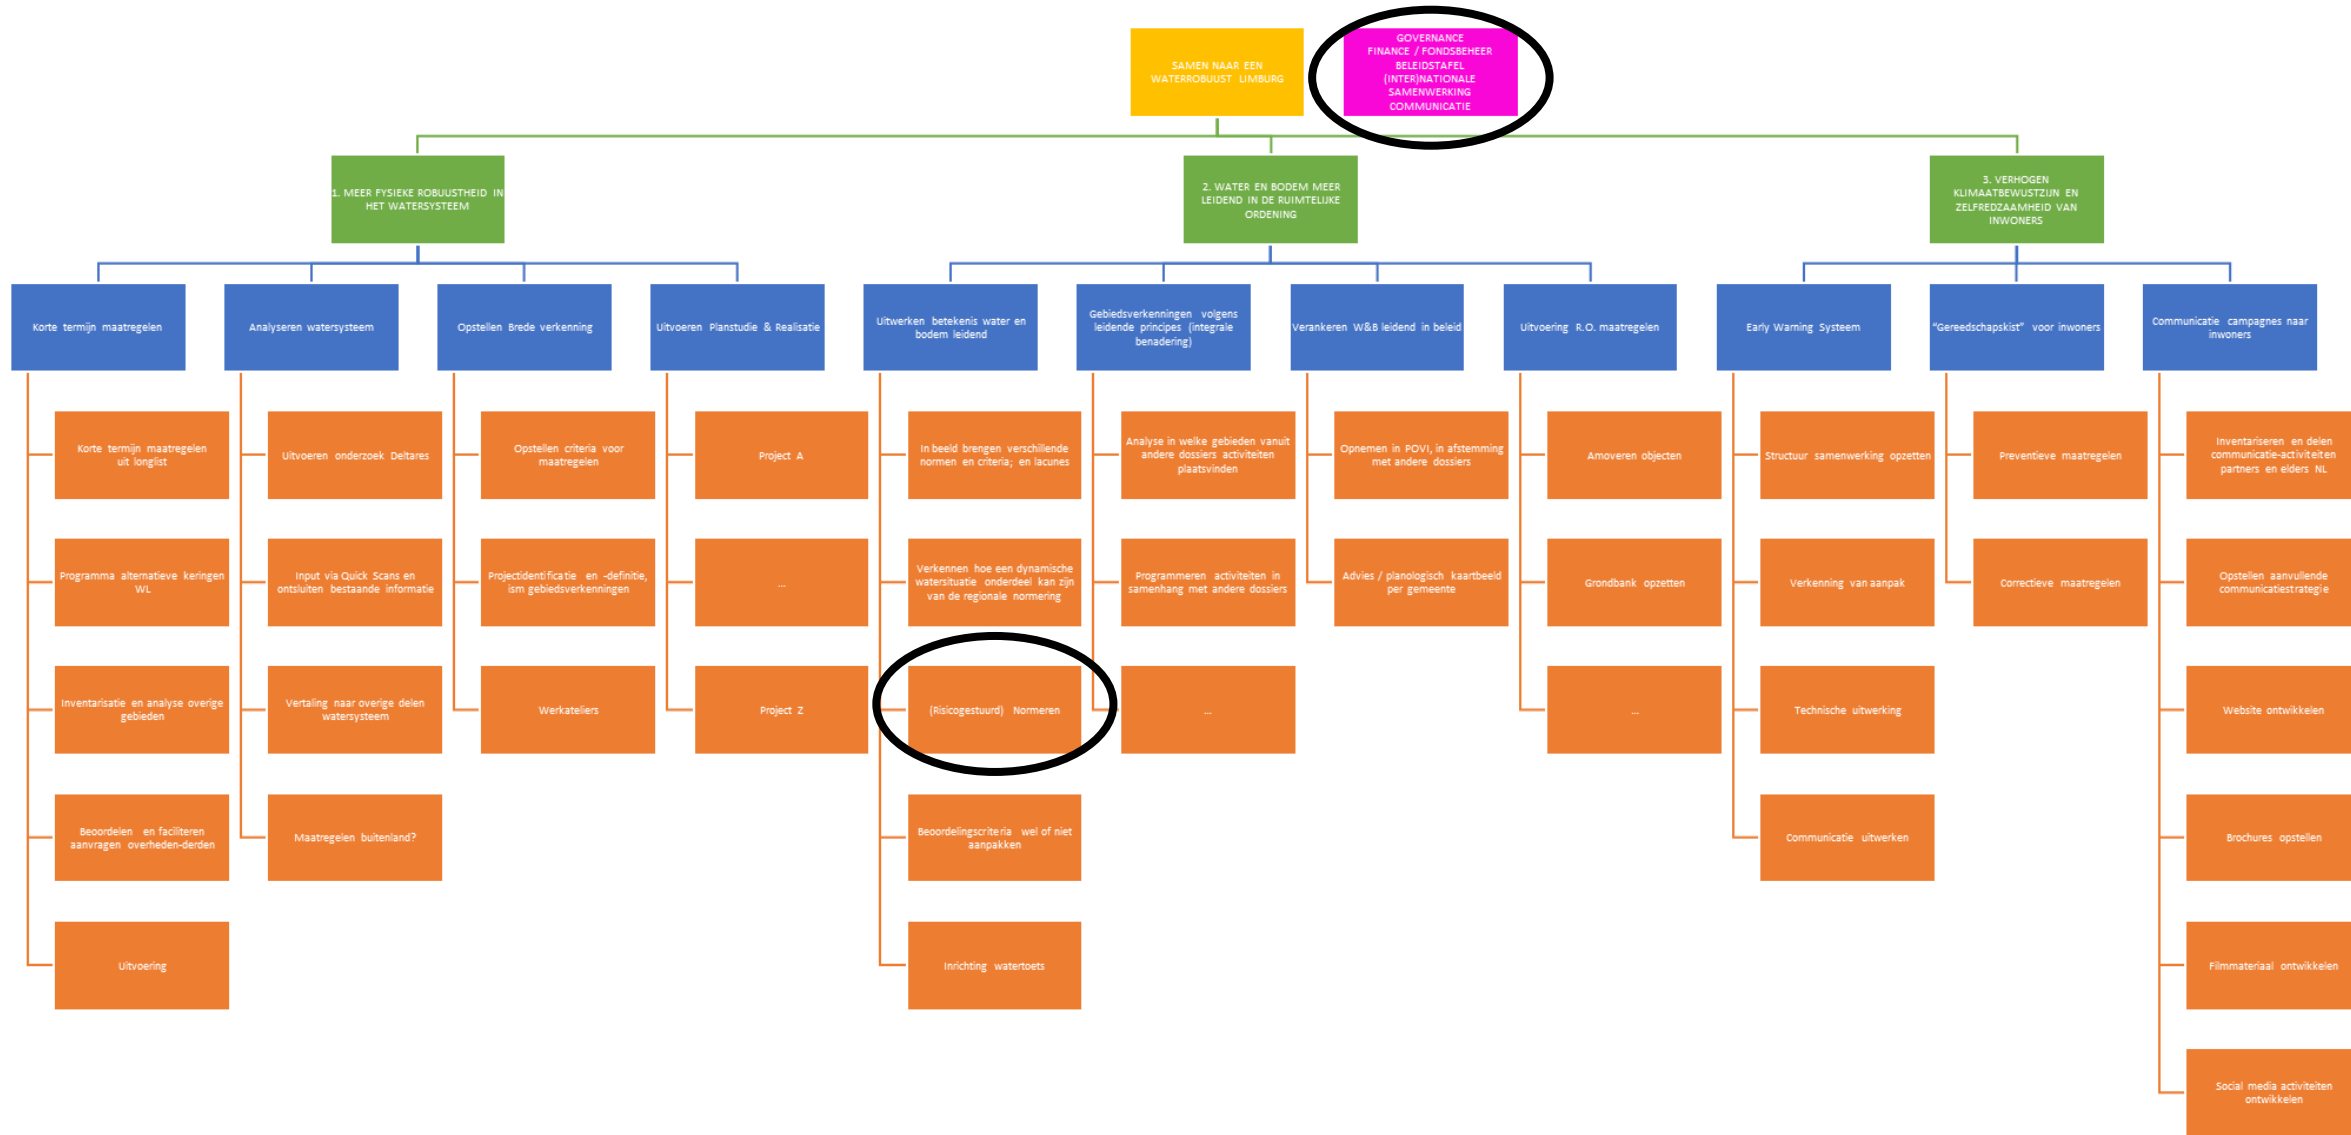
SAMEN NAAR EEN WATERROBUUST LIMBURG

GOVERNANCE
FINANCE / FONDSBEHEER
BELEIDSTAFEL
(INTER)NATIONALE SAMENWERKING
COMMUNICATIE

1. MEER FYSIEKE ROBUUSTHEID IN HET WATERSYSTEEM

2. WATER EN BODEM MEER LEIDEND IN DE RUIMTELIJKE ORDENING

3. VERHOGEN KLIMAATBEWUSTZIJN EN ZELFREDZAAMHEID VAN INWONERS

Korte termijn maatregelen

Korte termijn maatregelen uit longlist

Programma alternatieve keringen WL

Inventarisatie en analyse overige gebieden

Beoordelen en faciliteren aanvragen overheden-derden

Uitvoering

Analyseren watersysteem

Uitvoeren onderzoek Deltares

Input via Quick Scans en ontsluiten bestaande informatie

Vertaling naar overige delen watersysteem

Maatregelen buitenland?

Opstellen Brede verkenning

Opstellen criteria voor maatregelen

Projectidentificatie en -definitie, ism gebiedsverkenningen

Werkateliers

Uitvoeren Planstudie & Realisatie

Project A

...

Project Z

Uitwerken betekenis water en bodem leidend

In beeld brengen verschillende normen en criteria; en lacunes

Verkennen hoe een dynamische watersituatie onderdeel kan zijn van de regionale normering

(Risicogestuurd) Normeren

Beoordelingscriteria wel of niet aanpakken

Inrichting watertoets

Gebiedsverkenningen volgens leidende principes (integrale benadering)

Analyse in welke gebieden vanuit andere dossiers activiteiten plaatsvinden

Programmeren activiteiten in samenhang met andere dossiers

...

Verankeren W&B leidend in beleid

Opnemen in POVI, in afstemming met andere dossiers

Advies / planologisch kaartbeeld per gemeente

Uitvoering R.O. maatregelen

Amoveren objecten

Grondbank opzetten

...

Early Warning Systeem

Structuur samenwerking opzetten

Verkenning van aanpak

Technische uitwerking

Communicatie uitwerken

"Gereedschapskist" voor inwoners

Preventieve maatregelen

Correctieve maatregelen

Communicatie campagnes naar inwoners

Inventariseren en delen communicatie-activiteiten partners en elders NL

Opstellen aanvullende communicatiestrategie

Website ontwikkelen

Brochures opstellen

Filmmateriaal ontwikkelen

Social media activiteiten ontwikkelen